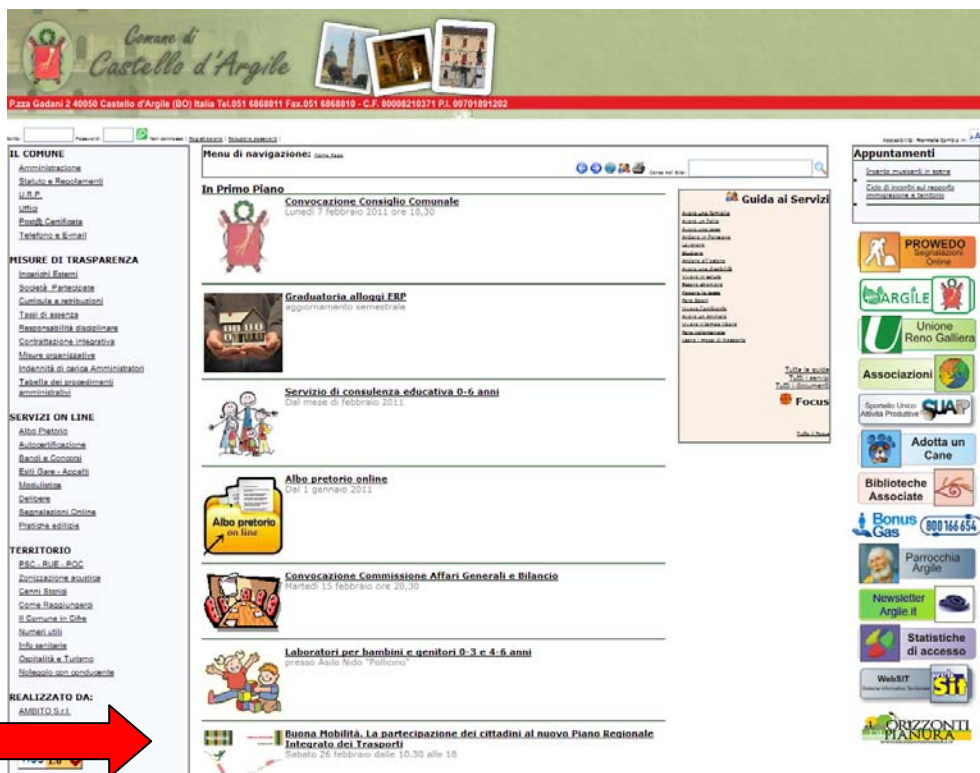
Comune di Castello d'Argile

P.zza Gadani 2 40050 Castello d'Argile (BO) Italia Tel.051 6868811 Fax.051 6868810 - C.F. 80008210371 P.I. 00701891202

Menu di navigazione: Home Page

IL COMUNE
Amministrazione
Statuto e Regolamenti
U.R.P.
Uffici
Posta Certificata
Telefono e E-mail

MISURE DI TRASPARENZA
Incarichi Esterni
Società Partecipate
Curricula e retribuzioni
Tassi di assenza
Responsabilità disciplinare
Contrattazione integrativa
Misure organizzative
Indennità di carica Amministratori
Tabella dei procedimenti amministrativi

SERVIZI ON LINE
Albo Pretorio
Autocertificazione
Bandi e Concorsi
Esiti Gare - Appalti
Modulistica
Delibere
Segnalazioni Online
Pratiche edilizie

TERRITORIO
PSC - RUE - POC
Zonizzazione acustica
Cenni Storici
Come Raggiungerci
Il Comune in Cifre
Numeri utili
Info sanitarie
Ospitalità e Turismo
Noleggio con conducente

REALIZZATO DA:
AMBITO S.r.l.

In Primo Piano

Convocazione Consiglio Comunale
Lunedì 7 febbraio 2011 ore 18,30

Graduatoria alloggi ERP
aggiornamento semestrale

Servizio di consulenza educativa 0-6 anni
Dal mese di febbraio 2011

Albo pretorio online
Dal 1 gennaio 2011

Albo pretorio on line

Convocazione Commissione Affari Generali e Bilancio
Martedì 15 febbraio ore 20,30

Laboratori per bambini e genitori 0-3 e 4-6 anni
presso Asilo Nido "Pollicino"

Buona Mobilità. La partecipazione dei cittadini al nuovo Piano Regionale Integrato dei Trasporti
Sabato 26 febbraio dalle 10.30 alle 18

Guida ai Servizi
Tutte le guide
Tutti i servizi
Tutti i documenti
Focus

Appuntamenti
Incontri musicali in scena
Ciclo di incontri sul rapporto immigrazione e territorio

PROWEDO Segnalazioni Online
ARGILE
Unione Reno Galliera
Associazioni
Sportello Unico Attività Produttive SUAP
Adotta un Cane
Biblioteche Associate
Bonus Gas 800 166 654
Parrocchia Argile
Newsletter Argile.it
Statistiche di accesso
WebSIT SIT
ORIZZONTI DI PIANURA